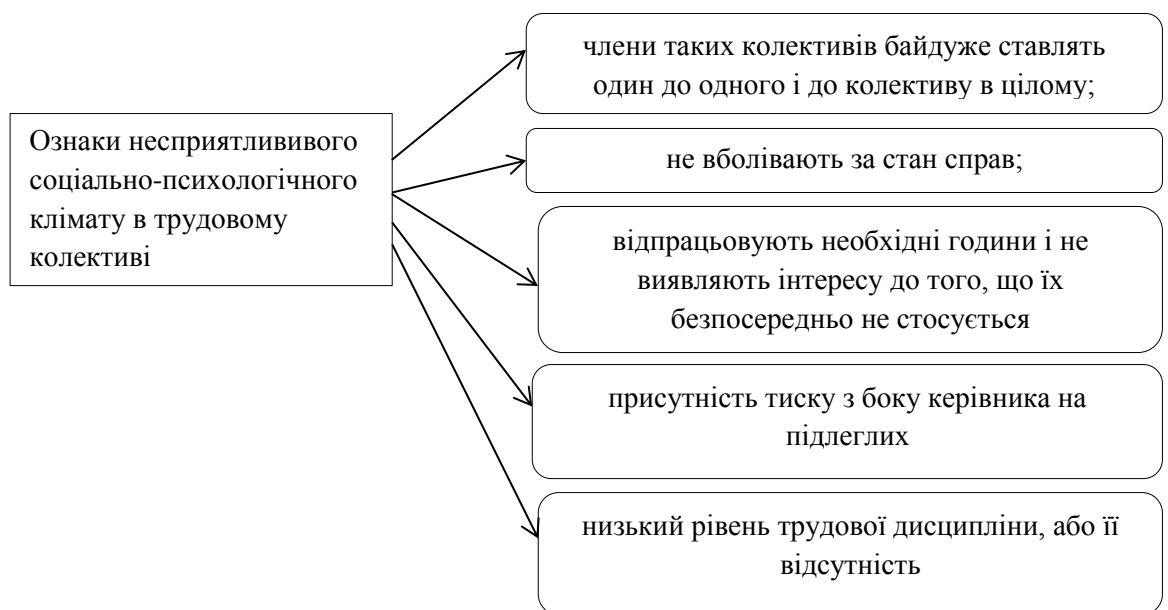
Ознаки несприятлививого соціально-психологічного клімату в трудовому колективі

члени таких колективів байдуже ставлять один до одного і до колективу в цілому;

не вболівають за стан справ;

відпрацьовують необхідні години і не виявляють інтересу до того, що їх безпосередньо не стосується

присутність тиску з боку керівника на підлеглих

низький рівень трудової дисципліни, або її відсутність